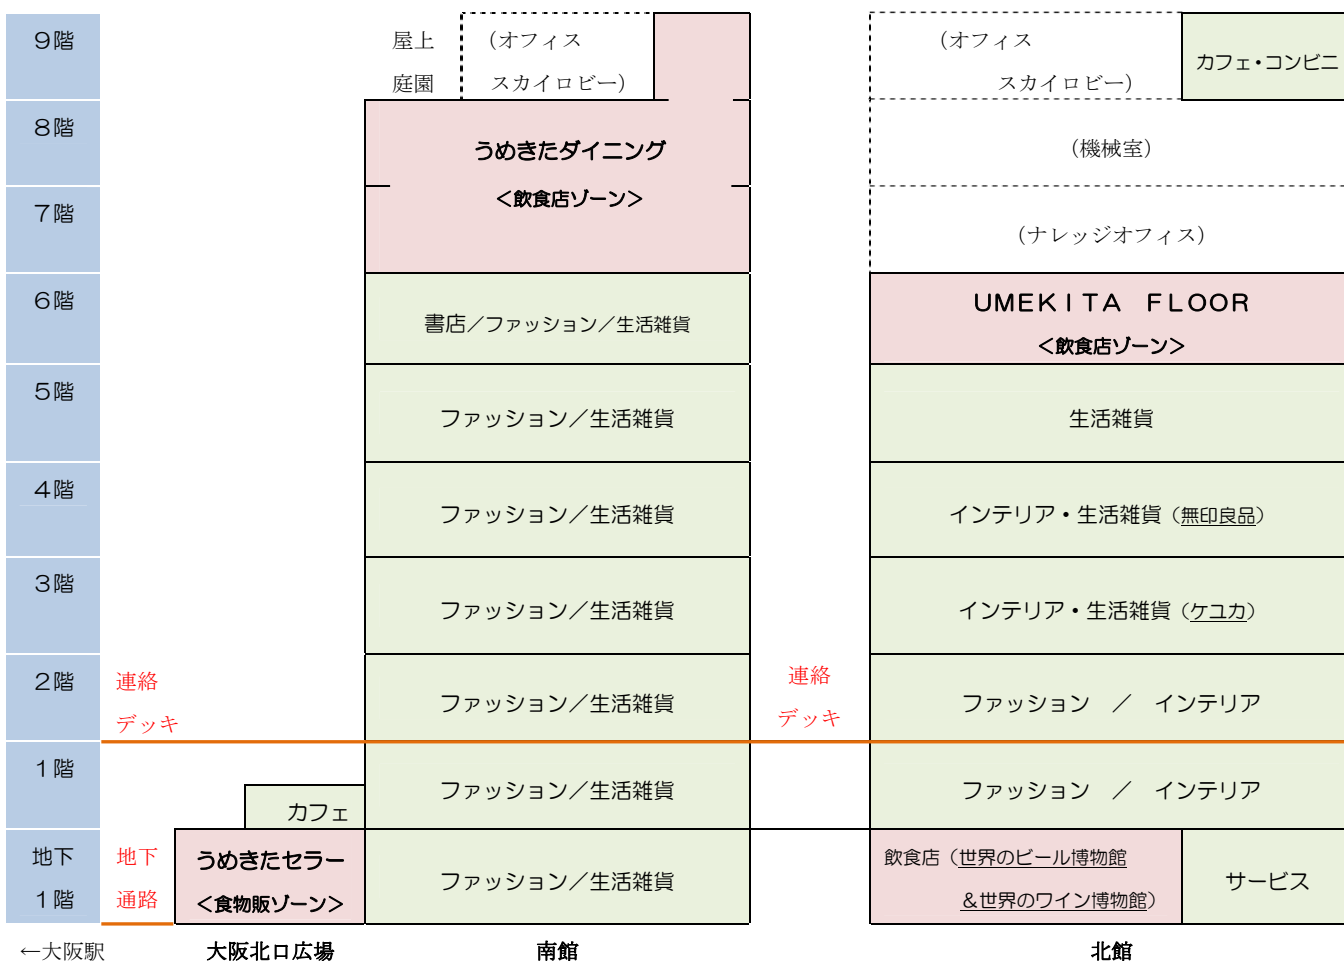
| | | | | |
|---|---|---|---|---|
| 9階 | | 屋上庭園 （オフィス スカイロビー） | | （オフィス スカイロビー） カフェ・コンビニ |
| 8階 | | うめきたダイニング <飲食店ゾーン> | | （機械室） |
| 7階 | | | | （ナレッジオフィス） |
| 6階 | | 書店／ファッション／生活雑貨 | | UMEKITA FLOOR <飲食店ゾーン> |
| 5階 | | ファッション／生活雑貨 | | 生活雑貨 |
| 4階 | | ファッション／生活雑貨 | | インテリア・生活雑貨（無印良品） |
| 3階 | | ファッション／生活雑貨 | | インテリア・生活雑貨（ケユカ） |
| 2階 | 連絡デッキ | ファッション／生活雑貨 | 連絡デッキ | ファッション ／ インテリア |
| 1階 | カフェ | ファッション／生活雑貨 | | ファッション ／ インテリア |
| 地下1階 | 地下通路 うめきたセラー <食物販ゾーン> | ファッション／生活雑貨 | | 飲食店（世界のビール博物館 ＆世界のワイン博物館） サービス |
| ←大阪駅 | 大阪北口広場 | 南館 | | 北館 |